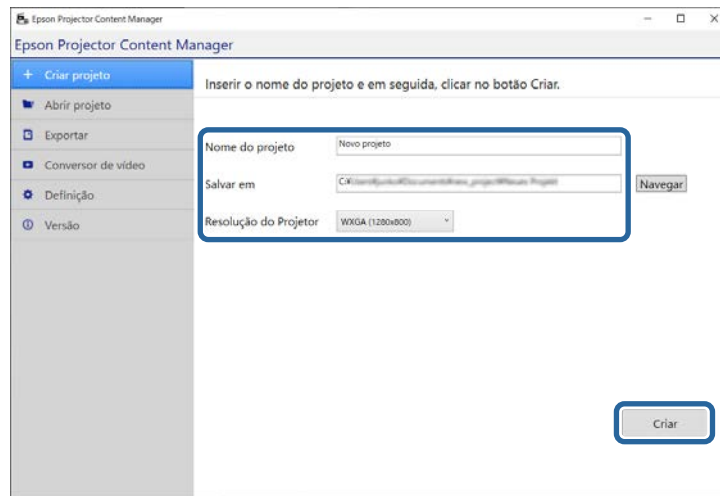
Epson Projector Content Manager

Epson Projector Content Manager

+ Criar projeto
Abrir projeto
Exportar
Conversor de vídeo
Definição
Versão

Inserir o nome do projeto e em seguida, clicar no botão Criar.

Nome do projeto | Novo projeto
Salvar em | C:\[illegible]
Navegar
Resolução do Projetor | WXGA (1280x800)

Criar